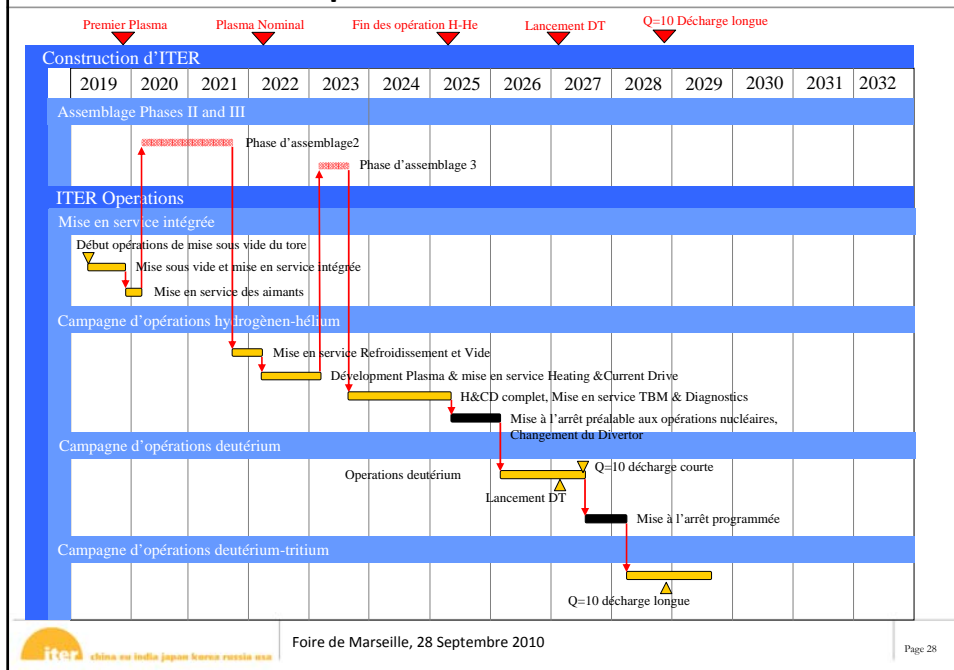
Premier Plasma
Plasma Nominal
Fin des opération H-He
Lancement DT
Q=10 Décharge longue

Construction d'ITER

| 2019 | 2020 | 2021 | 2022 | 2023 | 2024 | 2025 | 2026 | 2027 | 2028 | 2029 | 2030 | 2031 | 2032 |
|---|---|---|---|---|---|---|---|---|---|---|---|---|---|

Assemblage Phases II and III
Phase d'assemblage2
Phase d'assemblage 3

ITER Operations
Mise en service intégrée
Début opérations de mise sous vide du tore
Mise sous vide et mise en service intégrée
Mise en service des aimants

Campagne d'opérations hydrogènen-hélium
Mise en service Refroidissement et Vide
Dévelopment Plasma & mise en service Heating &Current Drive
H&CD complet, Mise en service TBM & Diagnostics
Mise à l'arrêt préalable aux opérations nucléaires, Changement du Divertor

Campagne d'opérations deutérium
Operations deutérium
Q=10 décharge courte
Lancement DT
Mise à l'arrêt programmée

Campagne d'opérations deutérium-tritium
Q=10 décharge longue

iter china eu india japan korea russia usa
Foire de Marseille, 28 Septembre 2010
Page 28